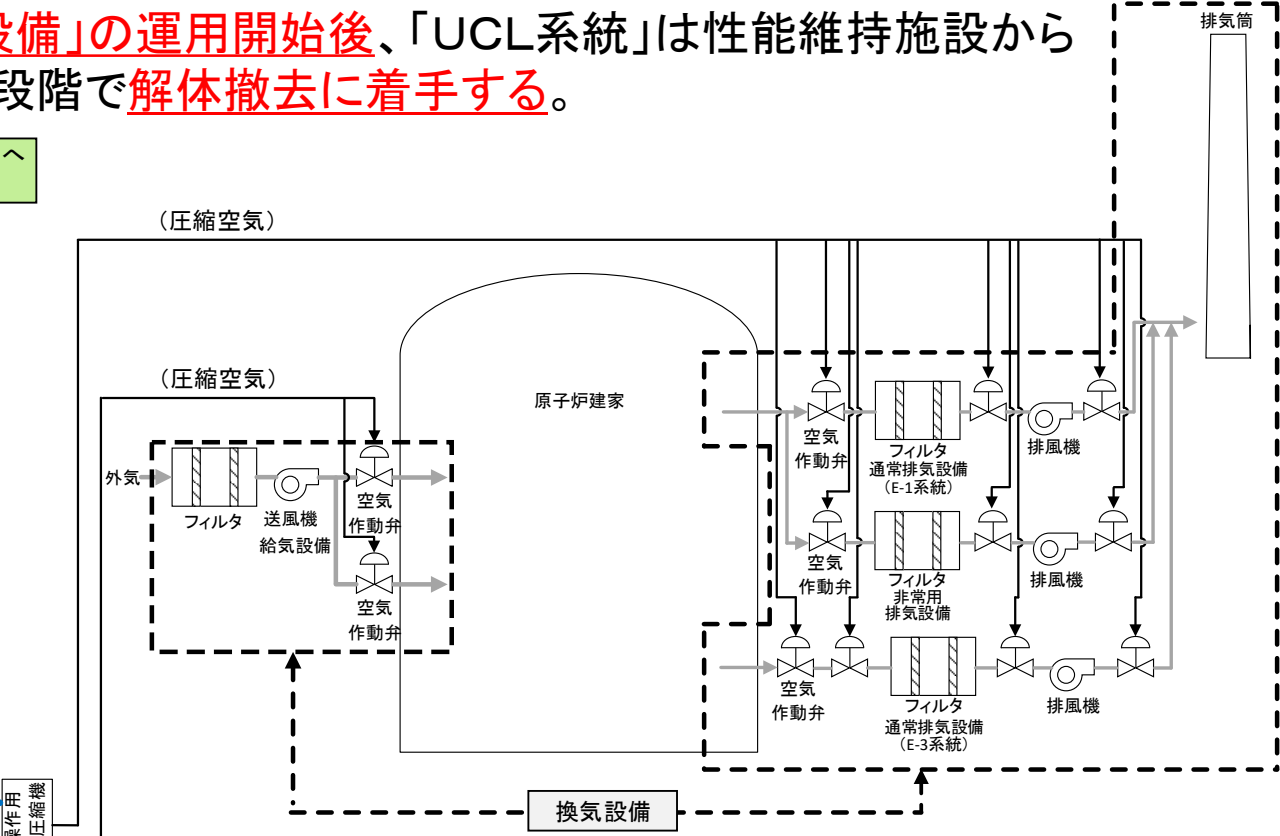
設備」の運用開始後、「UCL系統」は性能維持施設から
段階で解体撤去に着手する。

へ

排気筒

（圧縮空気）

（圧縮空気）

原子炉建家

外気

フィルタ

送風機
給気設備

空気
作動弁

空気
作動弁

空気
作動弁

フィルタ
通常排気設備
（E-1系統）

排風機

空気
作動弁

フィルタ
非常用
排気設備

排風機

空気
作動弁

フィルタ
通常排気設備
（E-3系統）

排風機

換気設備

操作用
圧縮機